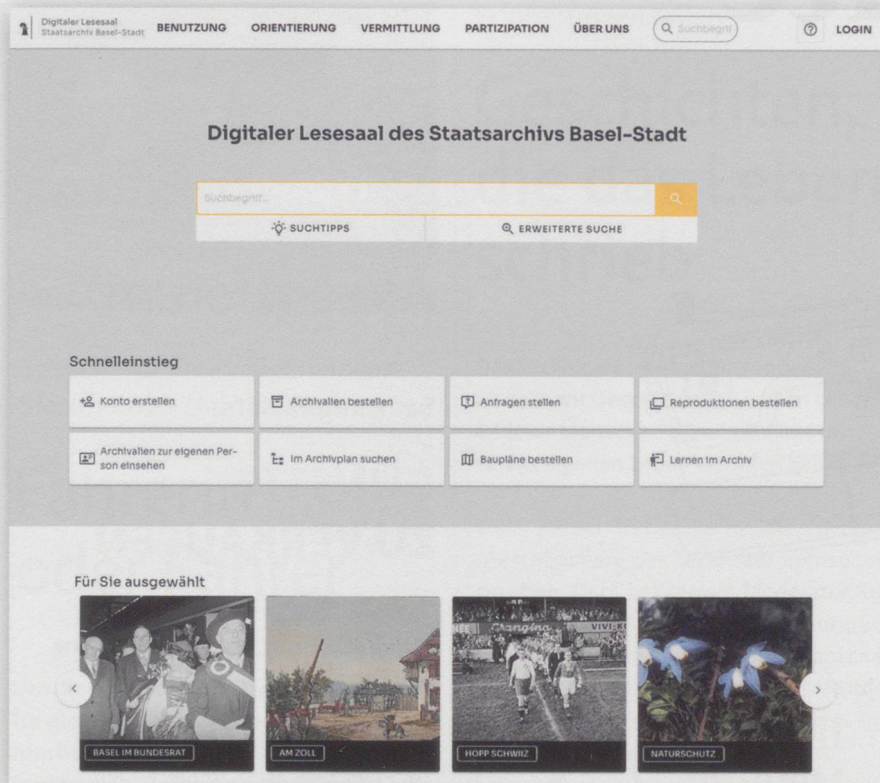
Digitaler Lesesaal Staatsarchiv Basel-Stadt BENUTZUNG ORIENTIERUNG VERMITTLUNG PARTIZIPATION ÜBER UNS Suchbegriff LOGIN

Digitaler Lesesaal des Staatsarchivs Basel-Stadt

Suchbegriff...

SUCHTIPPS ERWEITERTE SUCHE

Schnelleinstieg

Konto erstellen

Archivalien bestellen

Anfragen stellen

Reproduktionen bestellen

Archivalien zur eigenen Person einsehen

Im Archivplan suchen

Baupläne bestellen

Lernen im Archiv

Für Sie ausgewählt

BASEL IM BUNDESRAT

AM ZOLL

HOPP SCHWIIZ

NATURSCHUTZ